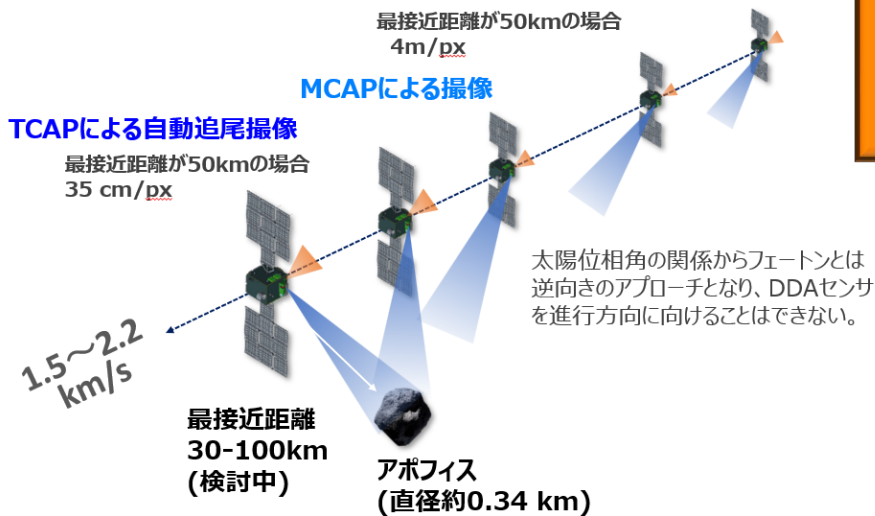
最接近距離が50kmの場合
4m/px

MCAPによる撮像

TCAPによる自動追尾撮像

最接近距離が50kmの場合
35 cm/px

太陽位相角の関係からフェートンとは逆向きのアプローチとなり、DDAセンサを進行方向に向けることはできない。

1.5～2.2 km/s

最接近距離
30-100km
(検討中)

アポフィス
(直径約0.34 km)